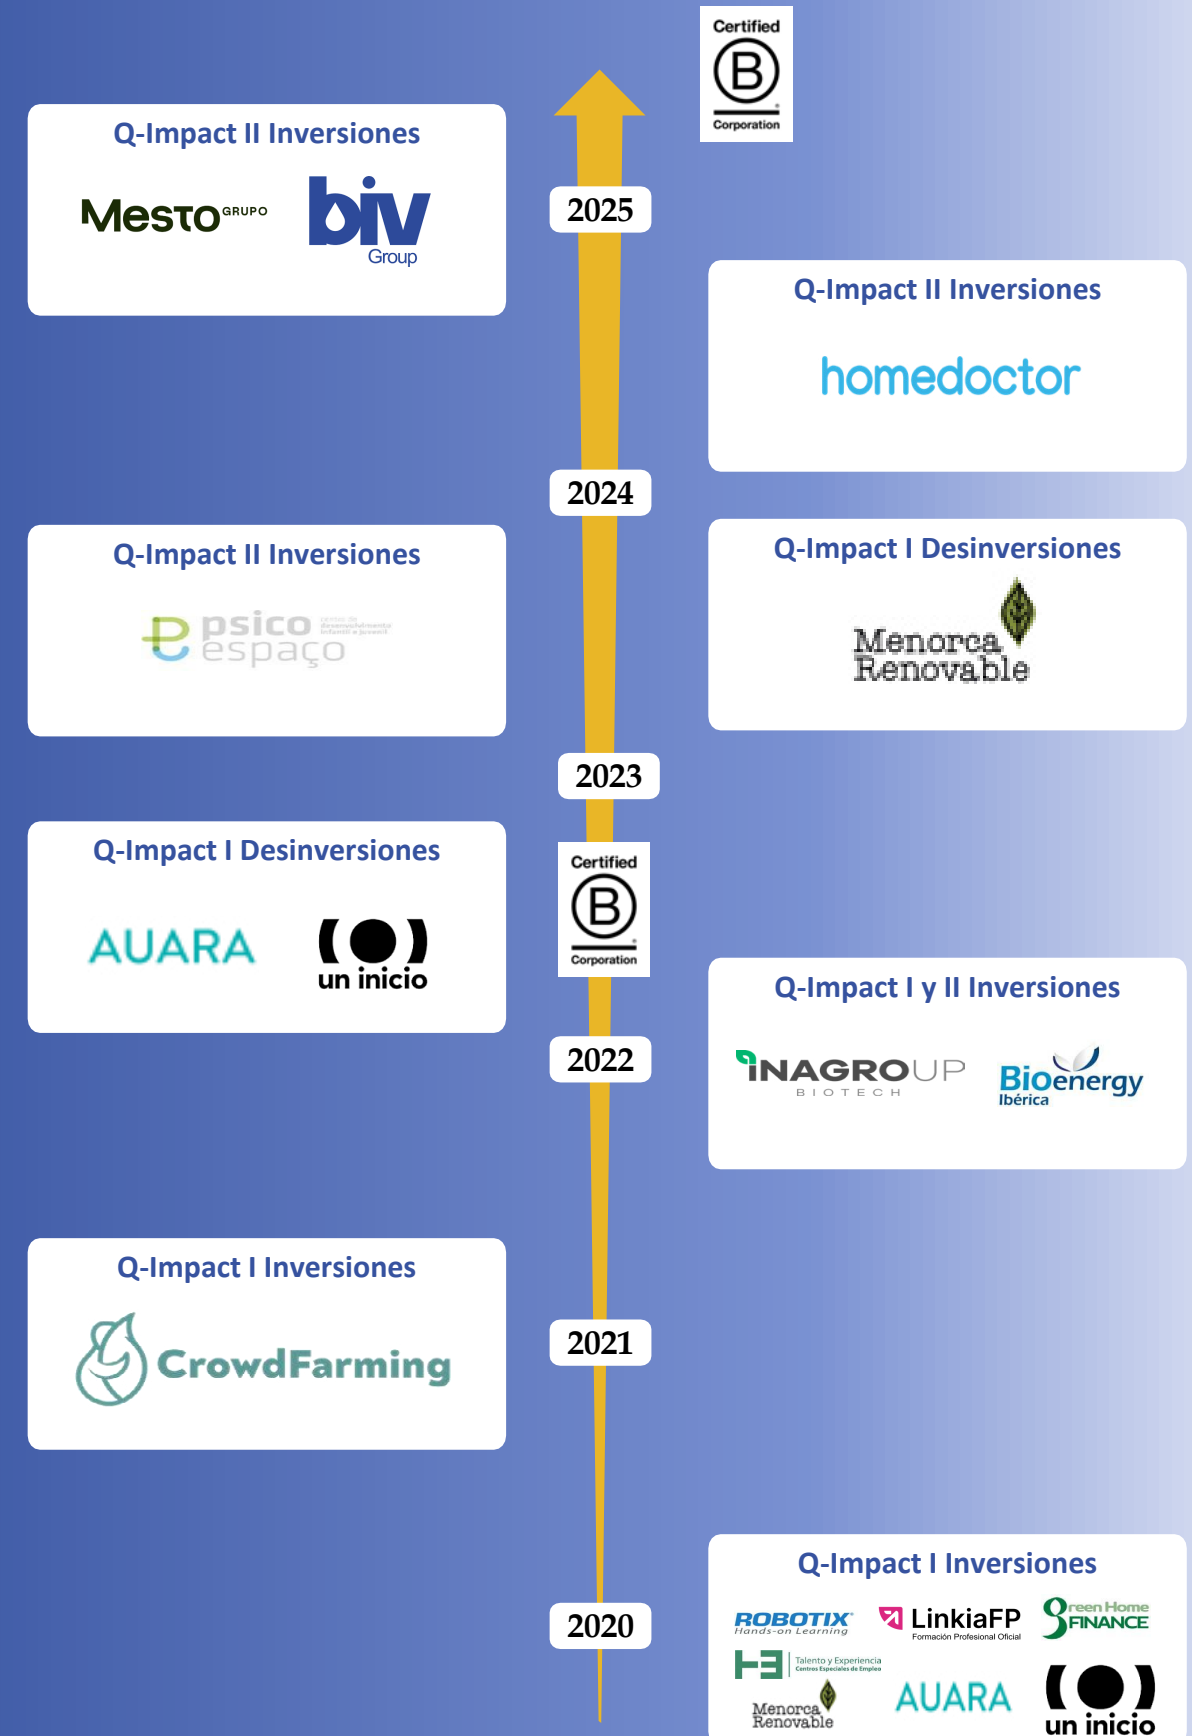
Certified
B
Corporation

Q-Impact II Inversiones
MESTO GRUPO
biv Group

2025

Q-Impact II Inversiones
homedoctor

2024

Q-Impact II Inversiones
psico espaço

Q-Impact I Desinversiones
Menorca Renovable

2023

Certified
B
Corporation

Q-Impact I Desinversiones
AUARA
un inicio

2022

Q-Impact I y II Inversiones
INAGROUP BIOTECH
BioEnergy Ibérica

Q-Impact I Inversiones
CrowdFarming

2021

2020

Q-Impact I Inversiones
ROBOTIX Hands-on Learning
LinkiaFP Formación Profesional Oficial
Green Home FINANCE
Talento y Experiencia Centros Especiales de Empleo
Menorca Renovable
AUARA
un inicio